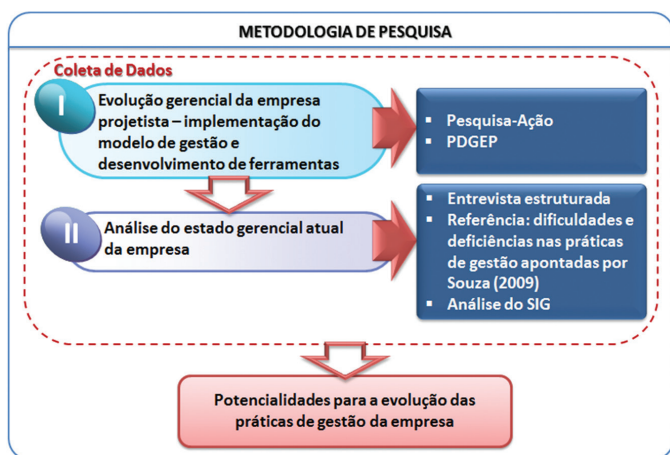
METODOLOGIA DE PESQUISA

Coleta de Dados

I

Evolução gerencial da empresa projetista – implementação do modelo de gestão e desenvolvimento de ferramentas

- Pesquisa-Ação
- PDGEP

II

Análise do estado gerencial atual da empresa

- Entrevista estruturada
- Referência: dificuldades e deficiências nas práticas de gestão apontadas por Souza (2009)
- Análise do SIG

Potencialidades para a evolução das práticas de gestão da empresa